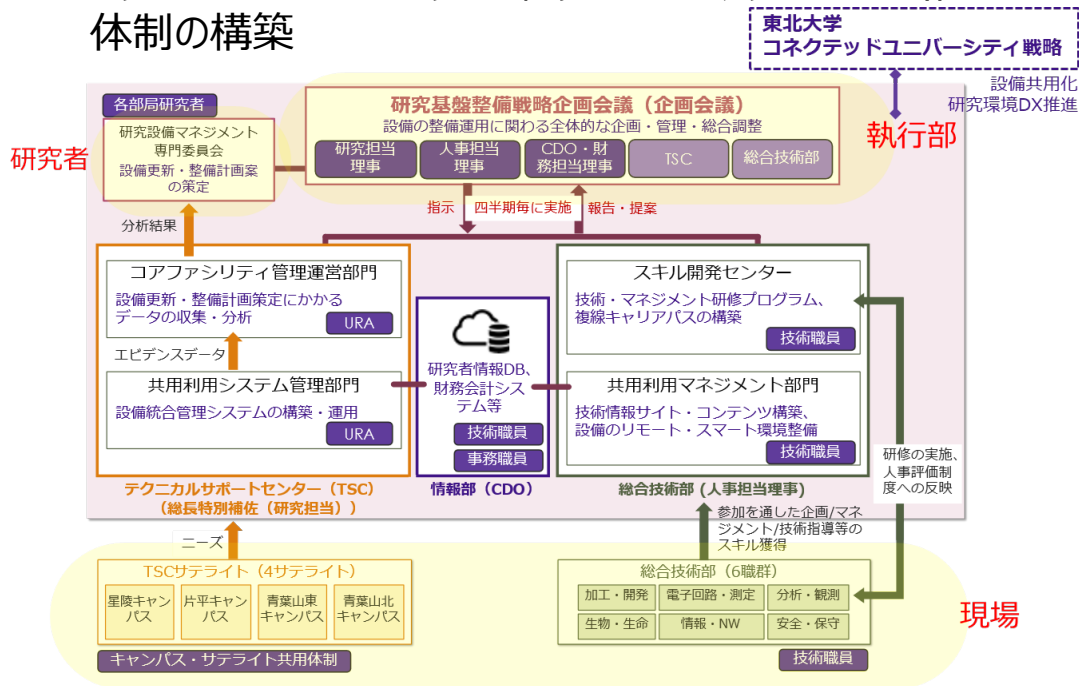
体制の構築

東北大学
コネクテッドユニバーシティ戦略

設備共用化
研究環境DX推進

執行部

研究者

各部局研究者

研究設備マネジメント専門委員会
設備更新・整備計画案の策定

研究基盤整備戦略企画会議（企画会議）
設備の整備運用に関わる全体的な企画・管理・総合調整

研究担当理事 | 人事担当理事 | CDO・財務担当理事 | TSC | 総合技術部

指示　四半期毎に実施　報告・提案

分析結果

コアファシリティ管理運営部門
設備更新・整備計画策定にかかるデータの収集・分析
URA

エビデンスデータ

共用利用システム管理部門
設備統合管理システムの構築・運用
URA

テクニカルサポートセンター（TSC）
（総長特別補佐（研究担当））

研究者情報DB、財務会計システム等
技術職員
事務職員
情報部（CDO）

スキル開発センター
技術・マネジメント研修プログラム、複線キャリアパスの構築
技術職員

共用利用マネジメント部門
技術情報サイト・コンテンツ構築、設備のリモート・スマート環境整備
技術職員

総合技術部（人事担当理事）

研修の実施、人事評価制度への反映

参加を通した企画/マネジメント/技術指導等のスキル獲得

ニーズ

TSCサテライト（4サテライト）
星陵キャンパス | 片平キャンパス | 青葉山東キャンパス | 青葉山北キャンパス

キャンパス・サテライト共用体制

総合技術部（6職群）
加工・開発 | 電子回路・測定 | 分析・観測
生物・生命 | 情報・NW | 安全・保守

技術職員

現場